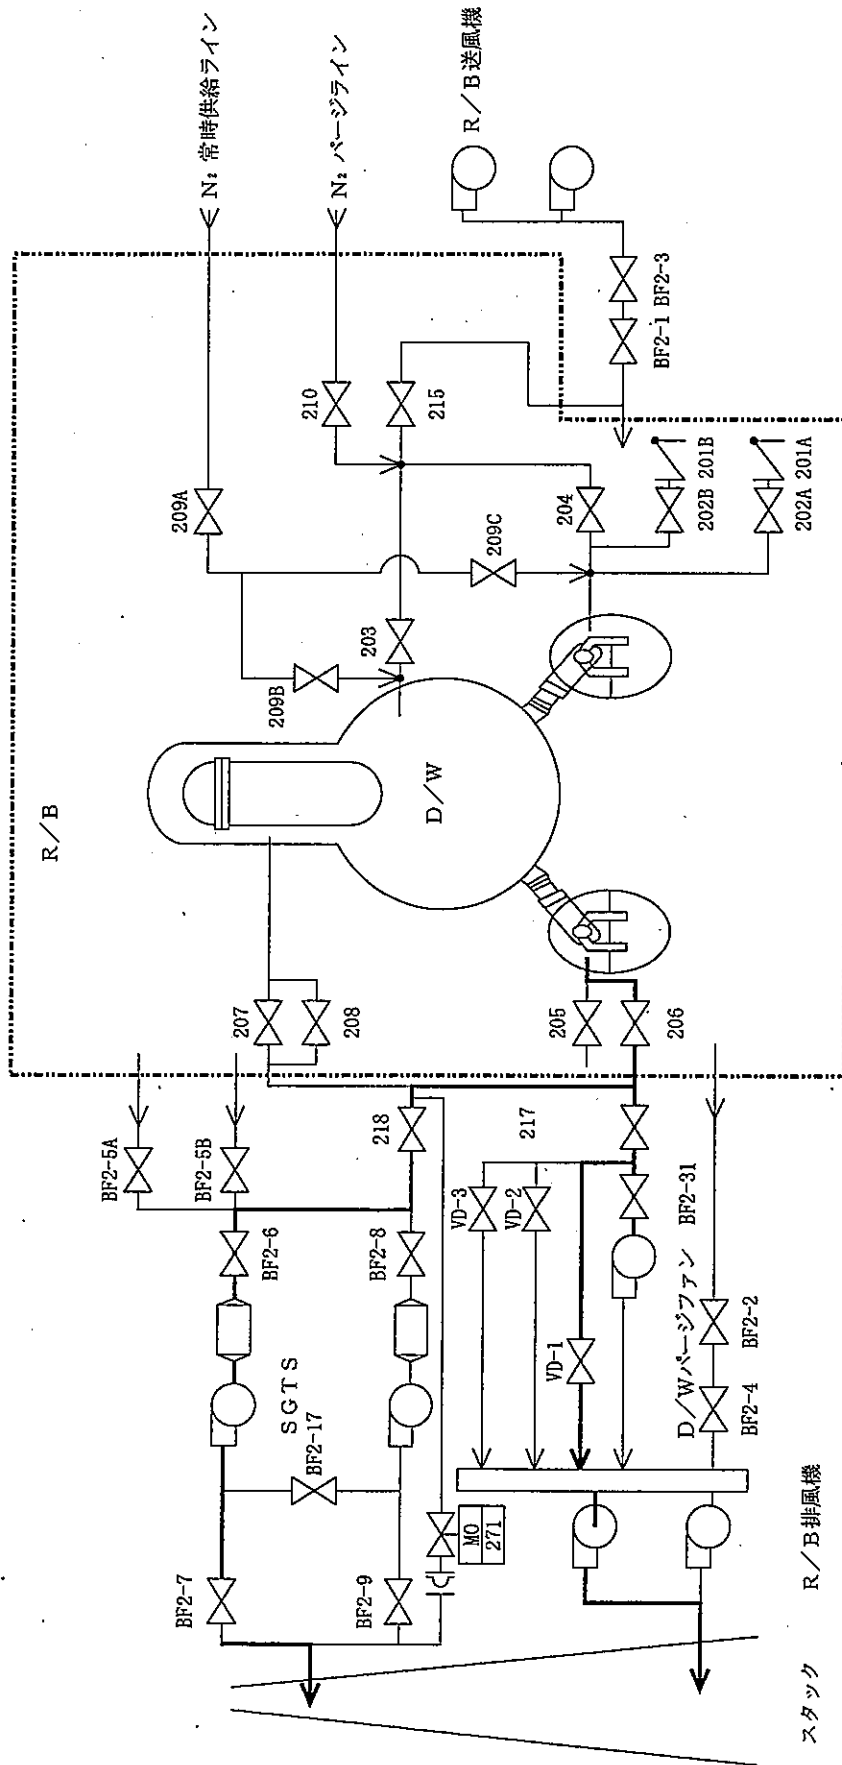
N₂常時供給ライン
N₂パージライン
R／B送風機
BF2-1 BF2-3
210
215
209A
204
201B
202B
201A
202A
209C
203
209B
R／B
D／W
207
208
205
206
BF2-5A
BF2-5B
218
217
BF2-6
BF2-8
VD-3
VD-2
BF2-31
SGTS
BF2-17
VD-1
D／Wパージファン
BF2-2
BF2-4
MO
271
BF2-7
BF2-9
R／B排風機
スタック